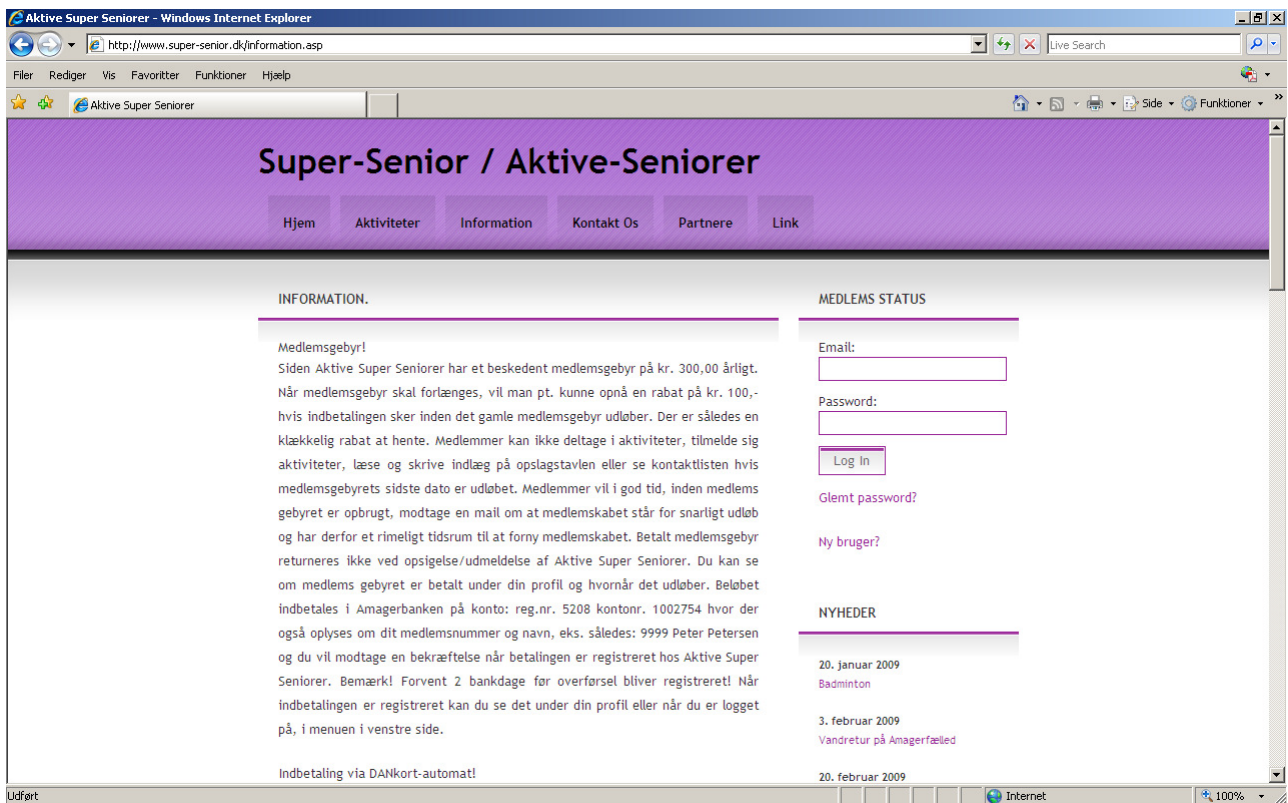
Aktive Super Seniorer - Windows Internet Explorer

http://www.super-senior.dk/information.asp

Live Search

Filer Rediger Vis Favoritter Funktioner Hjælp

Aktive Super Seniorer

Side ▾ Funktioner ▾

Super-Senior / Aktive-Seniorer

Hjem Aktiviteter Information Kontakt Os Partnere Link

INFORMATION.

Medlemsgebyr!
Siden Aktive Super Seniorer har et beskedent medlemsgebyr på kr. 300,00 årligt. Når medlemsgebyr skal forlænges, vil man pt. kunne opnå en rabat på kr. 100,- hvis indbetalingen sker inden det gamle medlemsgebyr udløber. Der er således en klækkelig rabat at hente. Medlemmer kan ikke deltage i aktiviteter, tilmelde sig aktiviteter, læse og skrive indlæg på opslagstavlen eller se kontaktlisten hvis medlemsgebyrets sidste dato er udløbet. Medlemmer vil i god tid, inden medlems gebyret er opbrugt, modtage en mail om at medlemskabet står for snarligt udløb og har derfor et rimeligt tidsrum til at forny medlemskabet. Betalt medlemsgebyr returneres ikke ved opsigelse/udmeldelse af Aktive Super Seniorer. Du kan se om medlems gebyret er betalt under din profil og hvornår det udløber. Beløbet indbetales i Amagerbanken på konto: reg.nr. 5208 kontonr. 1002754 hvor der også oplyses om dit medlemsnummer og navn, eks. således: 9999 Peter Petersen og du vil modtage en bekræftelse når betalingen er registreret hos Aktive Super Seniorer. Bemærk! Forvent 2 bankdage før overførsel bliver registreret! Når indbetalingen er registreret kan du se det under din profil eller når du er logget på, i menuen i venstre side.

Indbetaling via DANkort-automat!

MEDLEMS STATUS

Email:

Password:

Log In

Glemt password?

Ny bruger?

NYHEDER

20. januar 2009
Badminton

3. februar 2009
Vandretur på Amagerfælled

20. februar 2009

Udført

Internet

100%